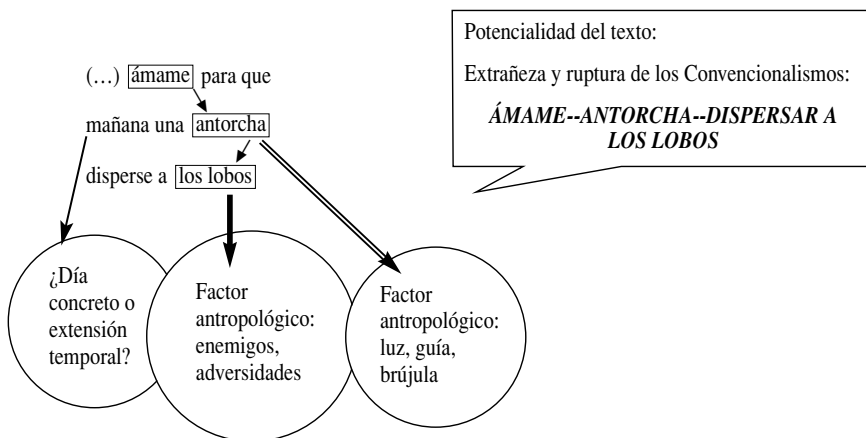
(…) ámame para que

mañana una antorcha

disperse a los lobos

Potencialidad del texto:

Extrañeza y ruptura de los Convencionalismos:

*ÁMAME--ANTORCHA--DISPERSAR A LOS LOBOS*

¿Día concreto o extensión temporal?

Factor antropológico: enemigos, adversidades

Factor antropológico: luz, guía, brújula